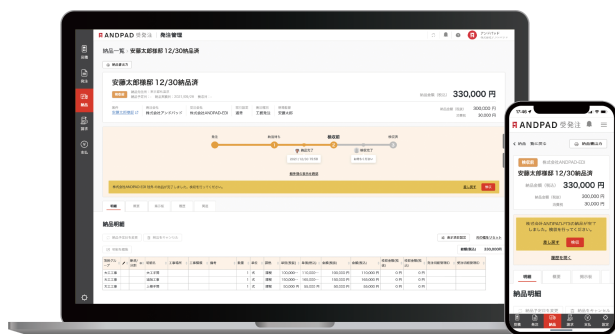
ANDPAD 受発注 | 発注管理

納品一覧 > 安藤太郎様邸 12/30納品済

安藤太郎様邸 12/30納品済

330,000 円

300,000 円

30,000 円

株式会社アンドパッド

株式会社ANDPAD-03

工務担当

安藤太郎

納品明細

ANDPAD 受発注

納品済

納品先ANDPAD-03

安藤太郎様邸 12/30納品済

330,000 円

300,000 円

30,000 円

差し戻す

確認

納品明細